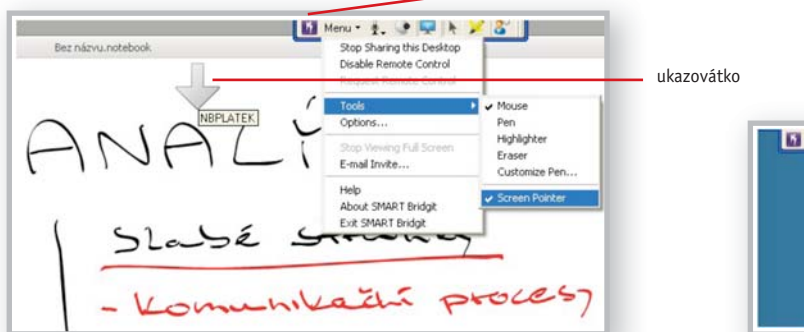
Menu

Bez názvu.notebook

Stop Sharing this Desktop
Disable Remote Control
Request Remote Control

Tools
Options...

Stop Viewing Full Screen
E-mail Invite...

Help
About SMART Bridgit
Exit SMART Bridgit

Mouse
Pen
Highlighter
Eraser
Customize Pen...

Screen Pointer

NBPLATEK

ukazovátko

ANALÝ

Slabé stránky

- Komunikační procesy